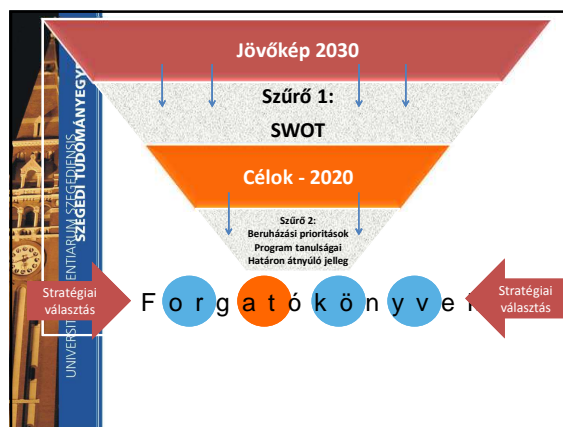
Jövőkép 2030

Szűrő 1:
SWOT

Célok - 2020

Szűrő 2:
Beruházási prioritások
Program tanulságai
Határon átnyúló jelleg

Stratégiai választás

Forgatókönyvek

Stratégiai választás

SZEGEDI TUDOMÁNYEGYETEM
UNIVERSITAS SCIENTIARUM SZEGEDIENSIS